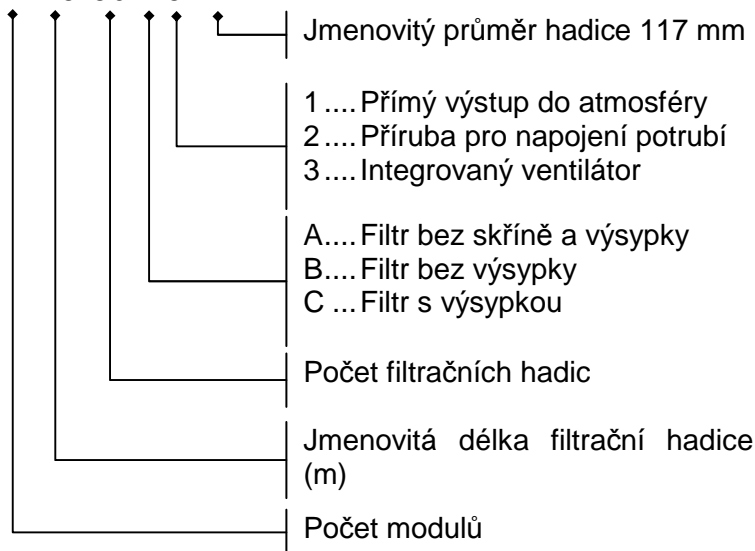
Jmenovitý průměr hadice 117 mm

1 .... Přímý výstup do atmosféry
2 .... Příruba pro napojení potrubí
3 .... Integrovaný ventilátor

A.... Filtr bez skříně a výsypky
B.... Filtr bez výsypky
C ... Filtr s výsypkou

Počet filtračních hadic

Jmenovitá délka filtrační hadice (m)

Počet modulů